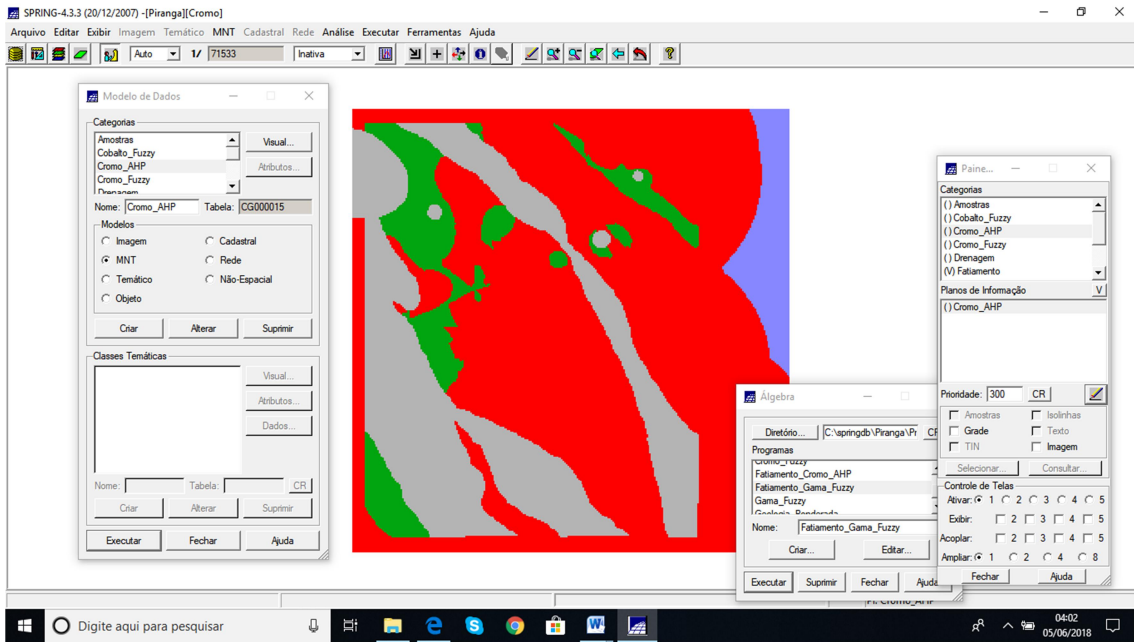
SPRING-4.3.3 (20/12/2007) -[Piranga][Cromo]

Arquivo Editar Exibir Imagem Temático MNT Cadastral Rede Análise Executar Ferramentas Ajuda

Auto 1/ 71533 Inativa

Modelo de Dados

Categorias
Amostras
Cobalto_Fuzzy
Cromo_AHP
Cromo_Fuzzy
Drenagem

Visual...
Atributos...

Nome: Cromo_AHP Tabela: CG000015

Modelos
Imagem
Cadastral
MNT
Rede
Temático
Não-Espacial
Objeto

Criar Alterar Suprimir

Classes Temáticas

Visual...
Atributos...
Dados...

Nome: Tabela: CR

Criar Alterar Suprimir

Executar Fechar Ajuda

Álgebra

Diretório... C:\springdb\Piranga\Pr CR

Programas
Cromo_Fuzzy
Fatiamento_Cromo_AHP
Fatiamento_Gama_Fuzzy
Gama_Fuzzy
Geologia_Ponderada

Nome: Fatiamento_Gama_Fuzzy

Criar... Editar...

Executar Suprimir Fechar Ajuda

Paine...

Categorias
() Amostras
() Cobalto_Fuzzy
() Cromo_AHP
() Cromo_Fuzzy
() Drenagem
(V) Fatiamento

Planos de Informação V
() Cromo_AHP

Prioridade: 300 CR

Amostras Isolinhas
Grade Texto
TIN Imagem

Selecionar... Consultar...

Controle de Telas
Ativar: 1 2 3 4 5
Exibir: 2 3 4 5
Acoplar: 2 3 4 5
Ampliar: 1 2 4 8

Fechar Ajuda

PI: Cromo_AHP

Digite aqui para pesquisar

04:02
05/06/2018